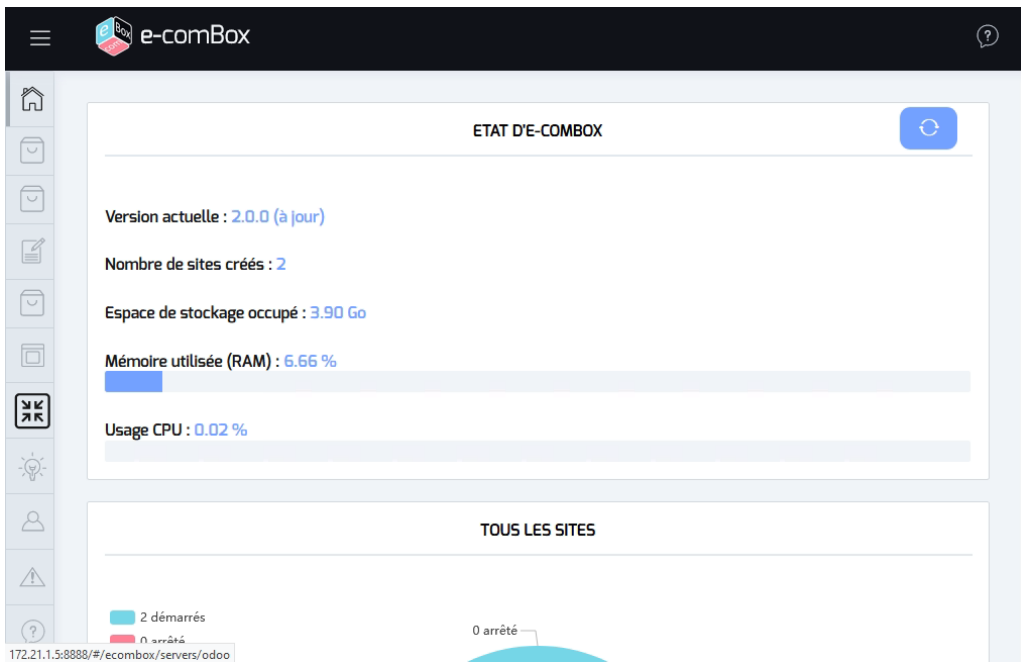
e-comBox

ETAT D'E-COMBOX

Version actuelle : 2.0.0 (à jour)

Nombre de sites créés : 2

Espace de stockage occupé : 3.90 Go

Mémoire utilisée (RAM) : 6.66 %

Usage CPU : 0.02 %

TOUS LES SITES

2 démarrés
0 arrêté

0 arrêté

172.21.1.5:8888/#/ecombox/servers/odoo